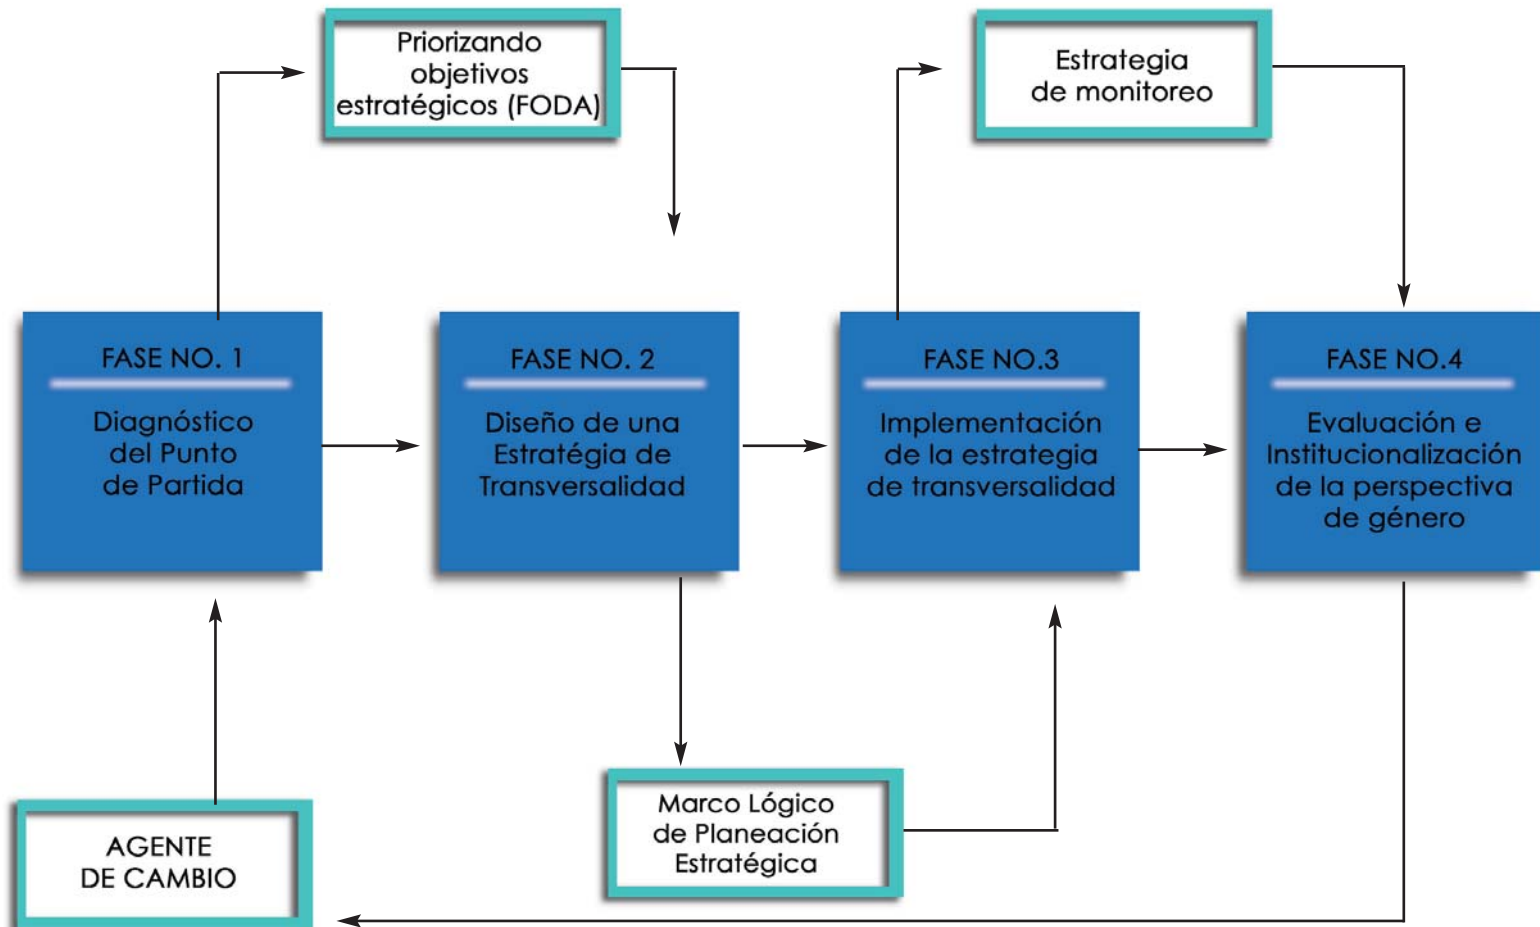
Priorizando objetivos estratégicos (FODA)

Estrategia de monitoreo

FASE NO. 1

Diagnóstico del Punto de Partida

FASE NO. 2

Diseño de una Estratégia de Transversalidad

FASE NO.3

Implementación de la estrategia de transversalidad

FASE NO.4

Evaluación e Institucionalización de la perspectiva de género

AGENTE DE CAMBIO

Marco Lógico de Planeación Estratégica